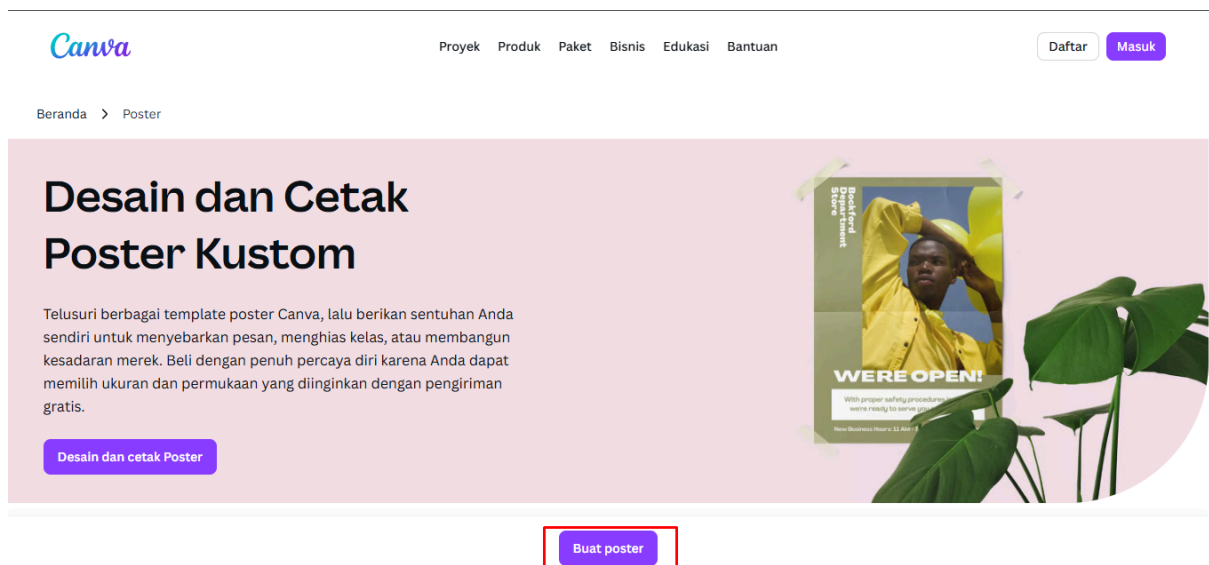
Canva

Proyek Produk Paket Bisnis Edukasi Bantuan

Daftar Masuk

Beranda > Poster

Desain dan Cetak Poster Kustom

Telusuri berbagai template poster Canva, lalu berikan sentuhan Anda sendiri untuk menyebarkan pesan, menghias kelas, atau membangun kesadaran merek. Beli dengan penuh percaya diri karena Anda dapat memilih ukuran dan permukaan yang diinginkan dengan pengiriman gratis.

Desain dan cetak Poster

Rockford Department Store

WERE OPEN!

With proper safety procedures in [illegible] were ready to serve you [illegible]

New Business Hours: 11 AM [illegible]

Buat poster